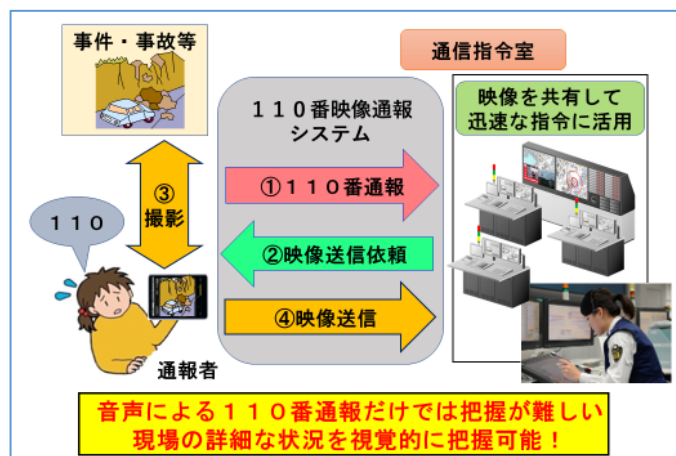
事件・事故等

通信指令室

１１０番映像通報システム

映像を共有して迅速な指令に活用

③撮影

１１０

①１１０番通報

②映像送信依頼

④映像送信

通報者

音声による１１０番通報だけでは把握が難しい現場の詳細な状況を視覚的に把握可能！